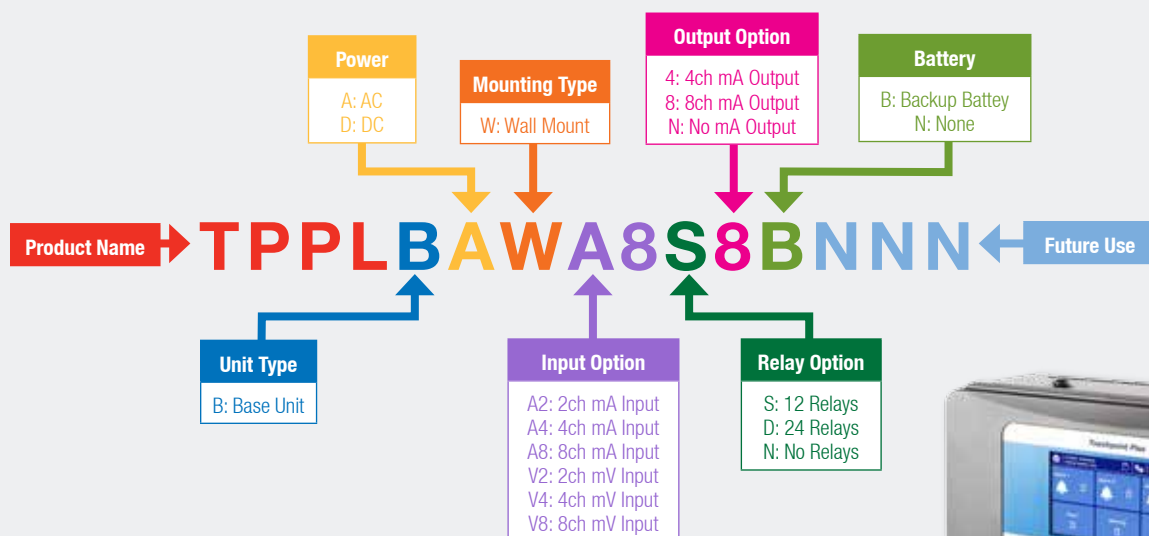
Power
A: AC
D: DC

Mounting Type
W: Wall Mount

Output Option
4: 4ch mA Output
8: 8ch mA Output
N: No mA Output

Battery
B: Backup Battey
N: None

Product Name TPPLBAWA8S8BNNN Future Use

Unit Type
B: Base Unit

Input Option
A2: 2ch mA Input
A4: 4ch mA Input
A8: 8ch mA Input
V2: 2ch mV Input
V4: 4ch mV Input
V8: 8ch mV Input

Relay Option
S: 12 Relays
D: 24 Relays
N: No Relays